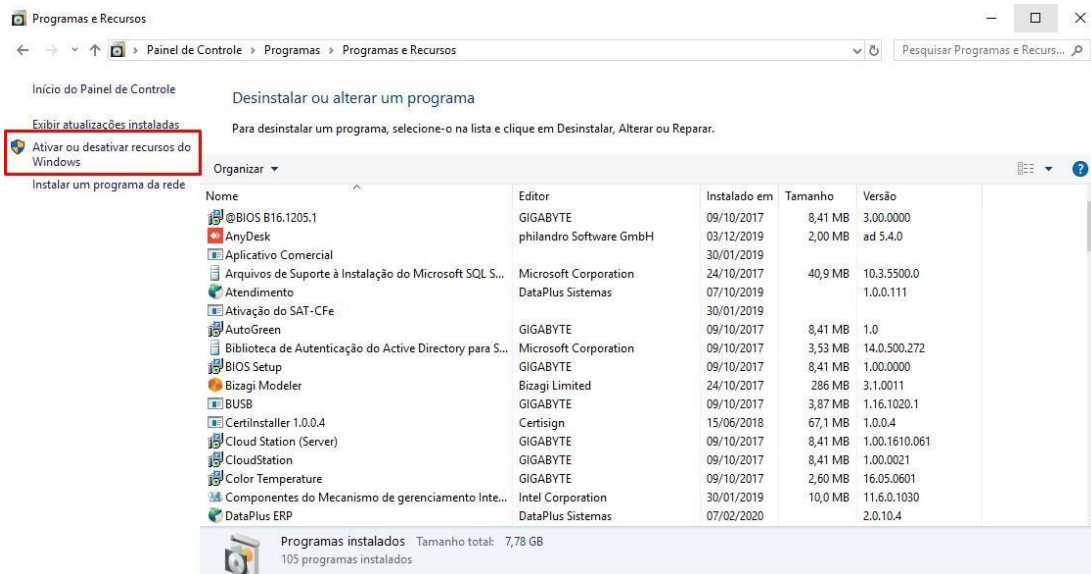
Programas e Recursos

Painel de Controle › Programas › Programas e Recursos

Pesquisar Programas e Recurs...

Início do Painel de Controle

Exibir atualizações instaladas

Ativar ou desativar recursos do Windows

Instalar um programa da rede

Desinstalar ou alterar um programa

Para desinstalar um programa, selecione-o na lista e clique em Desinstalar, Alterar ou Reparar.

Organizar ▾

| Nome | Editor | Instalado em | Tamanho | Versão |
|---|---|---|---|---|
| @BIOS B16.1205.1 | GIGABYTE | 09/10/2017 | 8,41 MB | 3.00.0000 |
| AnyDesk | philandro Software GmbH | 03/12/2019 | 2,00 MB | ad 5.4.0 |
| Aplicativo Comercial | | 30/01/2019 | | |
| Arquivos de Suporte à Instalação do Microsoft SQL S... | Microsoft Corporation | 24/10/2017 | 40,9 MB | 10.3.5500.0 |
| Atendimento | DataPlus Sistemas | 07/10/2019 | | 1.0.0.111 |
| Ativação do SAT-CFe | | 30/01/2019 | | |
| AutoGreen | GIGABYTE | 09/10/2017 | 8,41 MB | 1.0 |
| Biblioteca de Autenticação do Active Directory para S... | Microsoft Corporation | 09/10/2017 | 3,53 MB | 14.0.500.272 |
| BIOS Setup | GIGABYTE | 09/10/2017 | 8,41 MB | 1.00.0000 |
| Bizagi Modeler | Bizagi Limited | 24/10/2017 | 286 MB | 3.1.0011 |
| BUSB | GIGABYTE | 09/10/2017 | 3,87 MB | 1.16.1020.1 |
| CertiInstaller 1.0.0.4 | Certisign | 15/06/2018 | 67,1 MB | 1.0.0.4 |
| Cloud Station (Server) | GIGABYTE | 09/10/2017 | 8,41 MB | 1.00.1610.061 |
| CloudStation | GIGABYTE | 09/10/2017 | 8,41 MB | 1.00.0021 |
| Color Temperature | GIGABYTE | 09/10/2017 | 2,60 MB | 16.05.0601 |
| Componentes do Mecanismo de gerenciamento Inte... | Intel Corporation | 30/01/2019 | 10,0 MB | 11.6.0.1030 |
| DataPlus ERP | DataPlus Sistemas | 07/02/2020 | | 2.0.10.4 |

Programas instalados Tamanho total: 7,78 GB
105 programas instalados